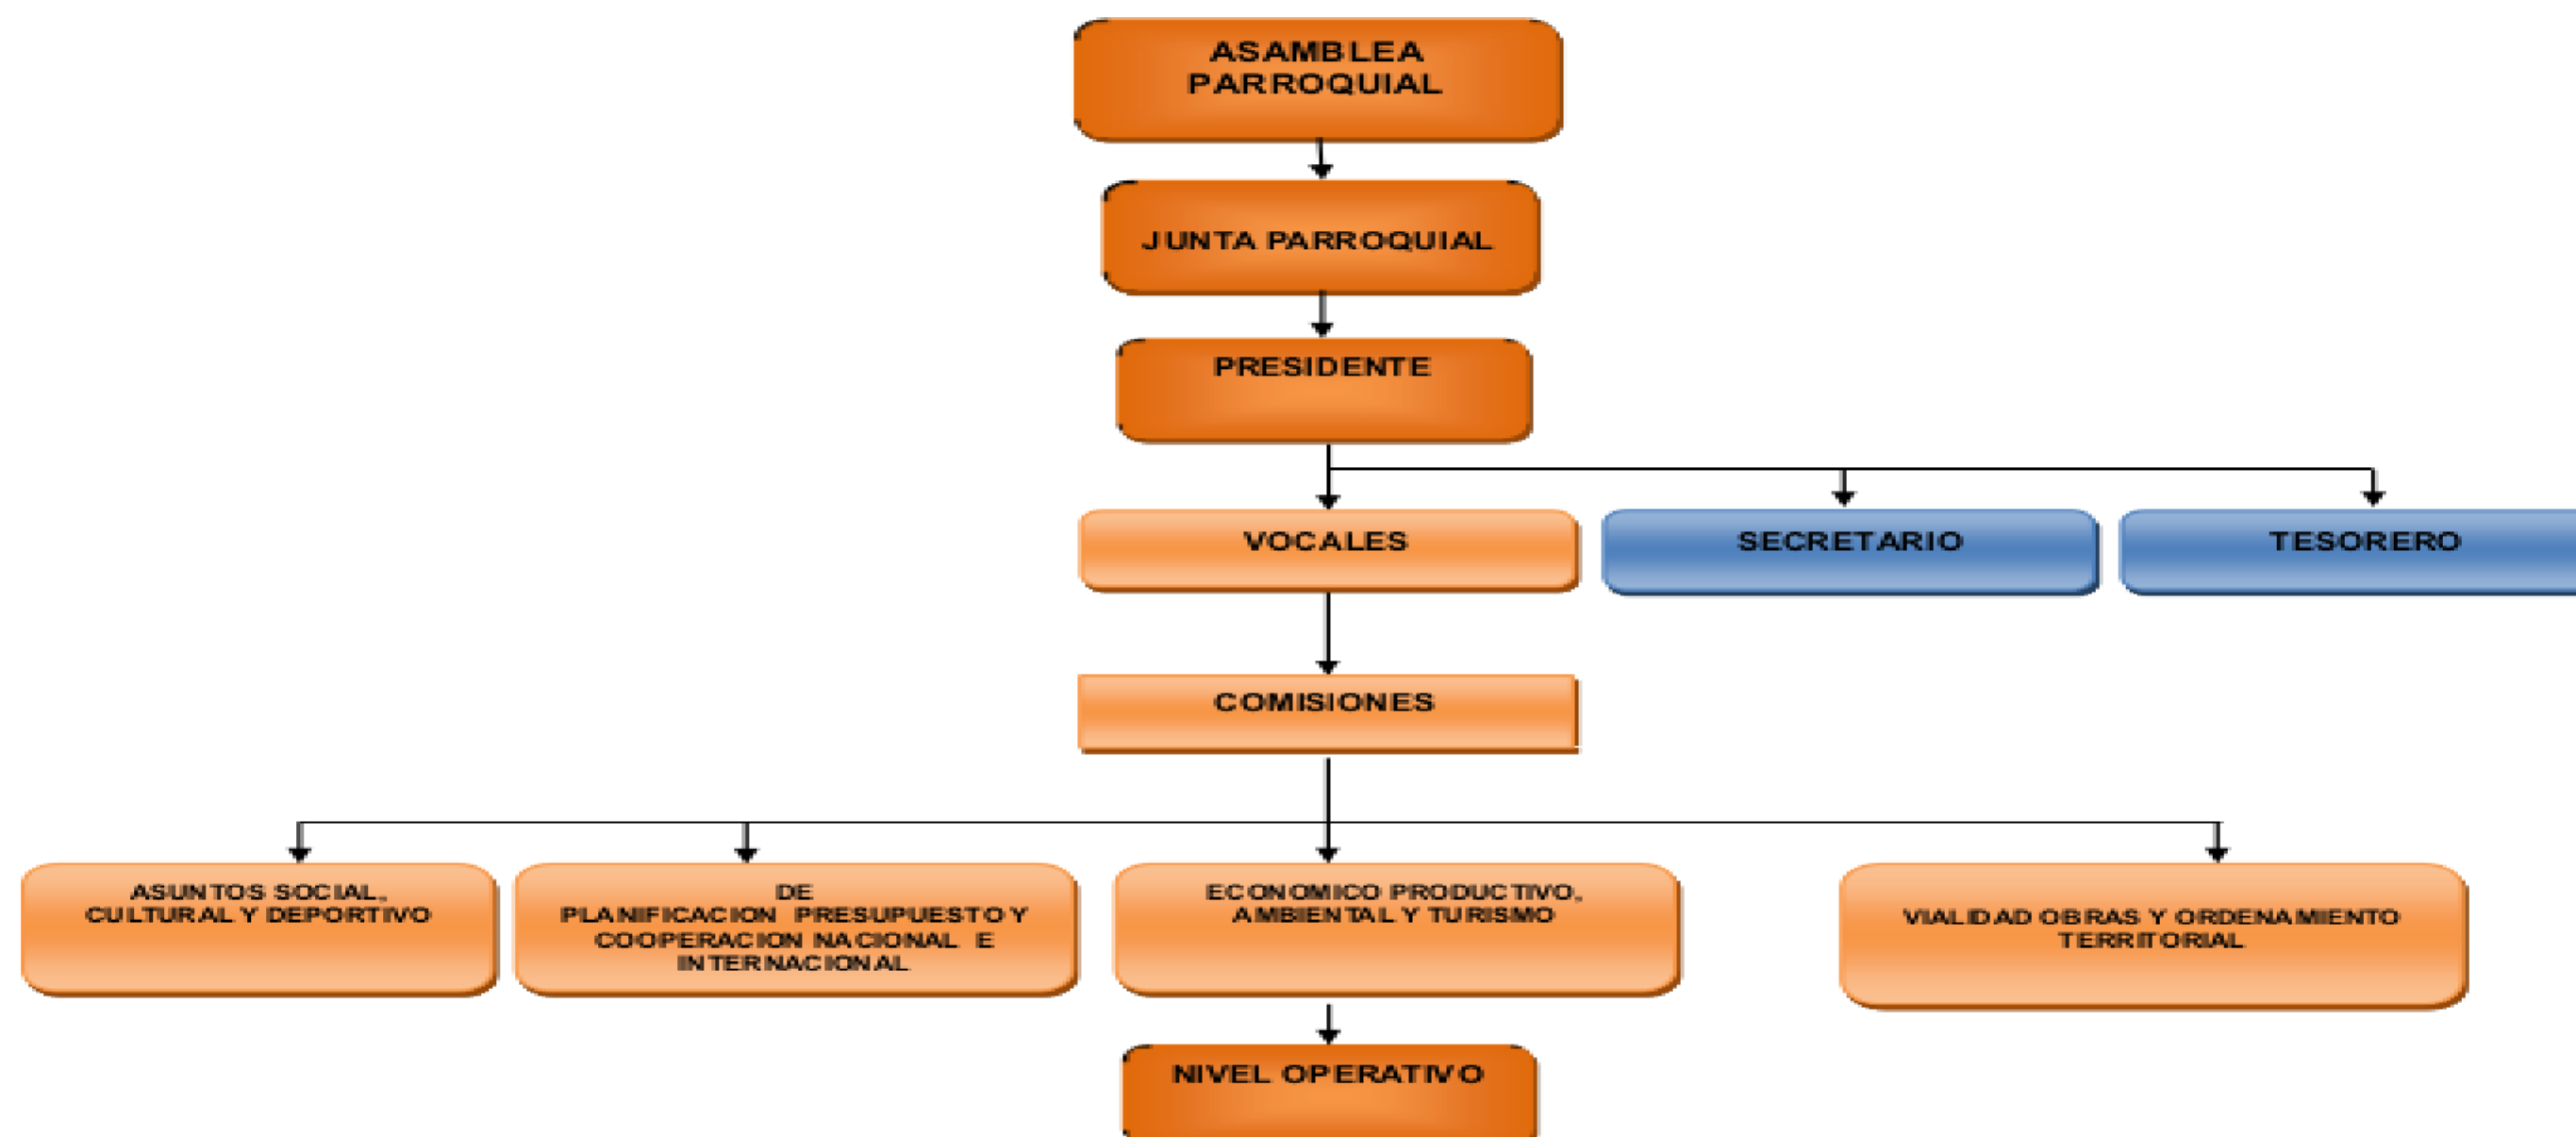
ASAMBLEA PARROQUIAL

JUNTA PARROQUIAL

PRESIDENTE

VOCALES

SECRETARIO

TESORERO

COMISIONES

ASUNTOS SOCIAL, CULTURAL Y DEPORTIVO

DE PLANIFICACION PRESUPUESTO Y COOPERACION NACIONAL E INTERNACIONAL

ECONOMICO PRODUCTIVO, AMBIENTAL Y TURISMO

VIALIDAD OBRAS Y ORDENAMIENTO TERRITORIAL

NIVEL OPERATIVO